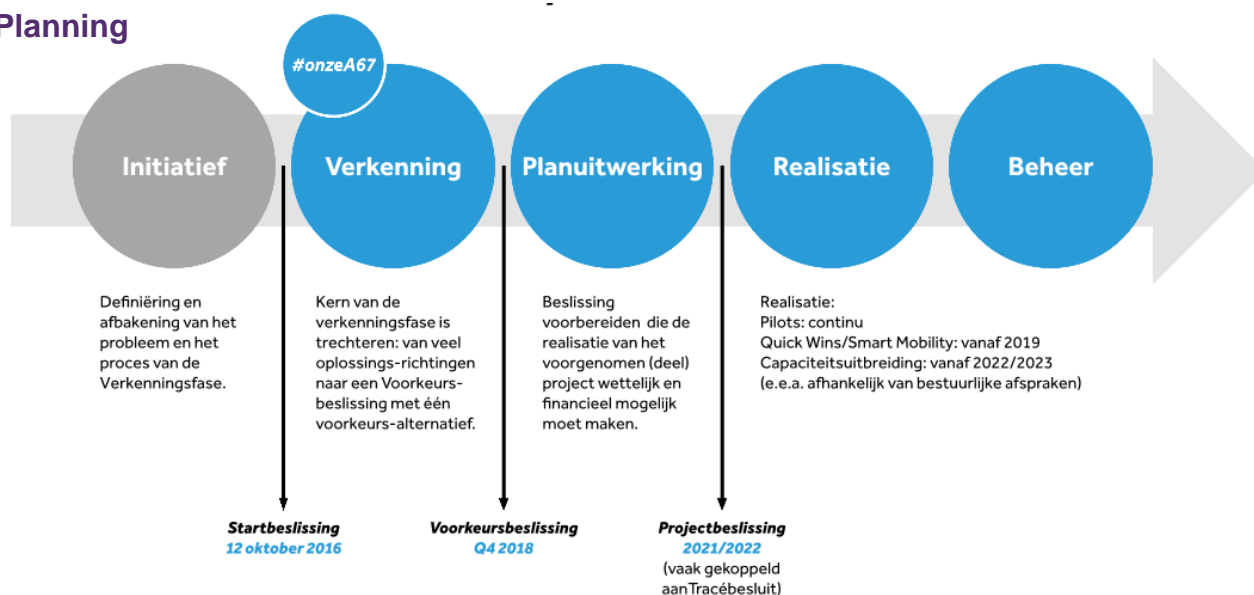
Planning

#onzeA67

Initiatief

Verkenning

Planuitwerking

Realisatie

Beheer

Definiëring en afbakening van het probleem en het proces van de Verkenningsfase.

Kern van de verkenningsfase is trechteren: van veel oplossings-richtingen naar een Voorkeurs-beslissing met één voorkeurs-alternatief.

Beslissing voorbereiden die de realisatie van het voorgenomen (deel) project wettelijk en financieel mogelijk moet maken.

Realisatie:
Pilots: continu
Quick Wins/Smart Mobility: vanaf 2019
Capaciteitsuitbreiding: vanaf 2022/2023
(e.e.a. afhankelijk van bestuurlijke afspraken)

Startbeslissing
12 oktober 2016

Voorkeursbeslissing
Q4 2018

Projectbeslissing
2021/2022
(vaak gekoppeld aanTracébesluit)